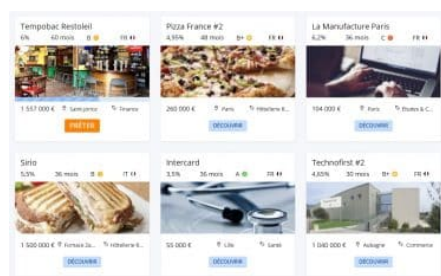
Tempobac Restoleil
6% 60 mois B FR
1 557 000 € Saint-Jorioz Finance
PRÊTER

Pizza France #2
4,95% 48 mois B+ FR
260 000 € Paris Hôtellerie R...
DÉCOUVRIR

La Manufacture Paris
6,2% 36 mois C FR
104 000 € Paris Études & C...
DÉCOUVRIR

Sirio
5,5% 36 mois B IT
1 500 000 € Fornacis (Ja... Hôtellerie R...
DÉCOUVRIR

Intercard
3,5% 36 mois A FR
55 000 € Lille Santé
DÉCOUVRIR

Technofirst #2
4,65% 30 mois B+ FR
1 040 000 € Aubagne Commerce
DÉCOUVRIR